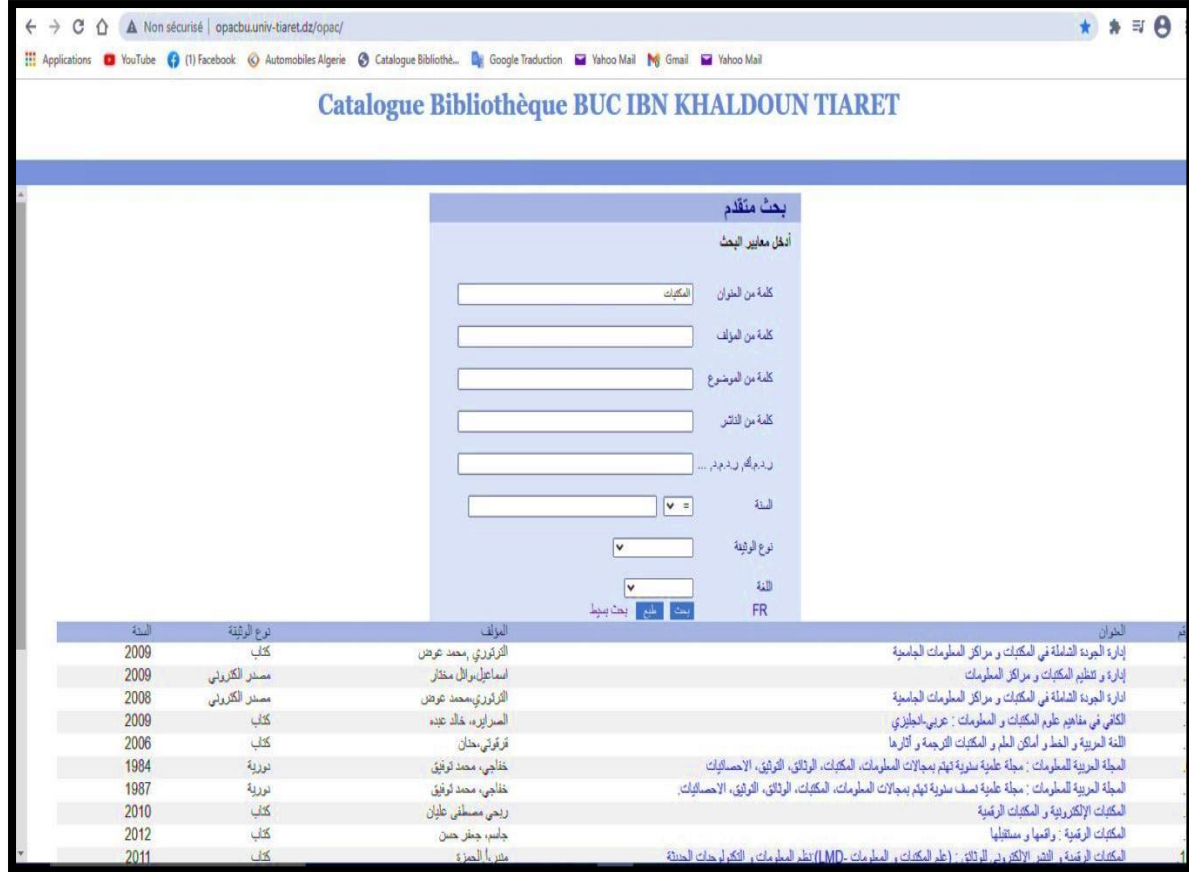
Non sécurisé | opacbu.univ-tiaret.dz/opac/

Applications YouTube (1) Facebook Automobiles Algerie Catalogue Biblioth... Google Traduction Yahoo Mail Gmail Yahoo Mail

Catalogue Bibliothèque BUC IBN KHALDOUN TIARET

بحث متقدم

أدخل معايير البحث

كلمة من العنوان المكتبات

كلمة من المؤلف

كلمة من الموضوع

كلمة من الناشر

ر.د.م.ك، ر.د.م.د، ...

السنة =

نوع الوثيقة

اللغة

FR بحث طبع بحث بسيط

| العنوان | المؤلف | نوع الوثيقة | السنة |
|---|---|---|---|
| إدارة الجودة الشاملة في المكتبات و مراكز المعلومات الجامعية | الترتوري, محمد عوض | كتاب | 2009 |
| إدارة و تنظيم المكتبات و مراكز المعلومات | اسماعيل،وائل مختار | مصدر الكتروني | 2009 |
| ادارة الجودة الشاملة في المكتبات و مراكز المعلومات الجامعية | الترتوري،محمد عوض | مصدر الكتروني | 2008 |
| الكافي في مفاهيم علوم المكتبات و المعلومات : عربي-انجليزي | الصرايرة، خالد عبده | كتاب | 2009 |
| اللغة العربية و الخط و أماكن العلم و المكتبات الترجمة و آثارها | قرقوتي،حنان | كتاب | 2006 |
| المجلة العربية للمعلومات : مجلة علمية سنوية تهتم بمجالات المعلومات، المكتبات، الوثائق، التوثيق، الاحصائيات | خفاجي، محمد توفيق | دورية | 1984 |
| المجلة العربية للمعلومات : مجلة علمية نصف سنوية تهتم بمجالات المعلومات، المكتبات، الوثائق، التوثيق، الاحصائيات | خفاجي، محمد توفيق | دورية | 1987 |
| المكتبات الإلكترونية و المكتبات الرقمية | ربحي مصطفى عليان | كتاب | 2010 |
| المكتبات الرقمية : واقعها و مستقبلها | جاسم، جعفر حسن | كتاب | 2012 |
| المكتبات الرقمية و النشر الالكتروني للوثائق : (علم المكتبات و المعلومات -LMD) نظم المعلومات و التكنولوجيات الحديثة | منير الحمزة | كتاب | 2011 |